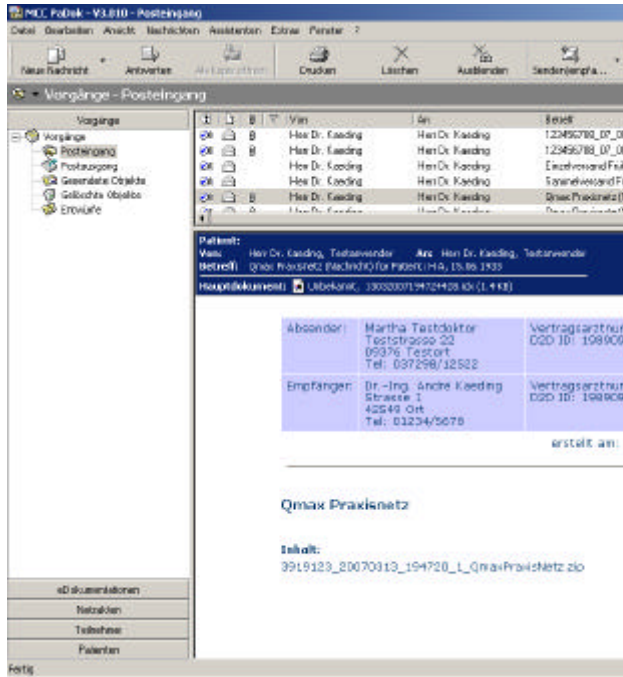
MCC PaDok - V3.010 - Posteingang

Datei Bearbeiten Ansicht Nachrichten Assistenten Extras Fenster ?

Neue Nachricht Antworten Als Eingelesen Drucken Löschen Ausblenden Senden/empfa...

Vorgänge - Posteingang

Vorgänge

Vorgänge
Posteingang
Postausgang
Gesendete Objekte
Gelöschte Objekte
Entwürfe

| | | | | Von | An | Betreff |
|---|---|---|---|---|---|---|
| | | B | | Herr Dr. Kaeding | Herr Dr. Kaeding | 123456788_07_0 |
| | | B | | Herr Dr. Kaeding | Herr Dr. Kaeding | 123456788_07_0 |
| | | | | Herr Dr. Kaeding | Herr Dr. Kaeding | Einzelversand Fr |
| | | | | Herr Dr. Kaeding | Herr Dr. Kaeding | Sammelversand F |
| | | B | | Herr Dr. Kaeding | Herr Dr. Kaeding | Qmax Praxisnetz |
| | | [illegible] | | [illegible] | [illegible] | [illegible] |

Patient:
Von: Herr Dr. Kaeding, Testanwender An: Herr Dr. Kaeding, Testanwender
Betreff: Qmax Praxisnetz (Nachricht) für Patient: MA, 15.06.1933
Hauptdokument: Unbekannt, 20030307194724408.idx (1.4 KB)

| Absender: | Martha Testdoktor Teststrasse 22 09376 Testort Tel: 037298/12522 | Vertragsarztnur D2D ID: 19890 |
|---|---|---|
| Empfänger: | Dr.-Ing. Andre Kaeding Strasse 1 42549 Ort Tel: 01234/5678 | Vertragsarztnur D2D ID: 19890 |

erstellt am:

Qmax Praxisnetz

Inhalt:
3919123_20070313_194720_1_QmaxPraxisNetz.zip

eDokumentationen
Netzakten
Teilnehmer
Patienten

Fertig